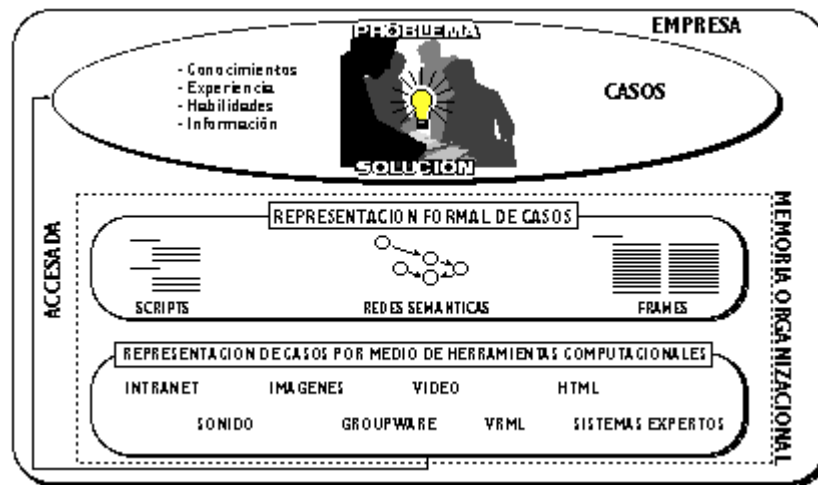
EMPRESA

PROBLEMA

- Conocimientos
- Experiencia
- Habilidades
- Información

CASOS

SOLUCION

ACCESADA

MEMORIA ORGANIZACIONAL

REPRESENTACION FORMAL DE CASOS

SCRIPTS

REDES SEMANTICAS

FRAMES

REPRESENTACION DE CASOS POR MEDIO DE HERRAMIENTAS COMPUTACIONALES

INTRANET IMAGENES VIDEO HTML

SONIDO GROUPWARE VRML SISTEMAS EXPERTOS